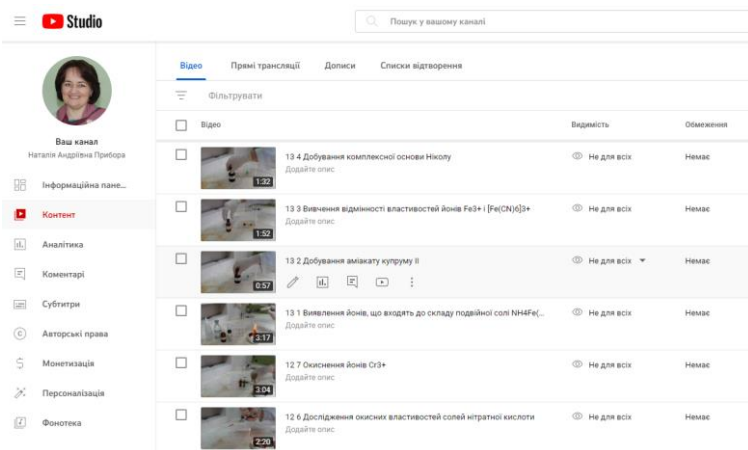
Studio

Пошук у вашому каналі

Ваш канал
Наталія Андріївна Прибора

Інформаційна пане...
Контент
Аналітика
Коментарі
Субтитри
Авторські права
Монетизація
Персоналізація
Фонотека

Відео | Прямі трансляції | Дописи | Списки відтворення

Фільтрувати

| | Відео | Видимість | Обмеження |
|---|---|---|---|
| | 1:32 13 4 Добування комплексної основи Ніколу Додайте опис | Не для всіх | Немає |
| | 1:52 13 3 Вивчення відмінності властивостей йонів Fe3+ і [Fe(CN)6]3+ Додайте опис | Не для всіх | Немає |
| | 0:57 13 2 Добування амiакату купруму ІІ | Не для всіх | Немає |
| | 3:17 13 1 Виявлення йонів, що входять до складу подвійної солі NH4Fe(... Додайте опис | Не для всіх | Немає |
| | 3:04 12 7 Окиснення йонів Cr3+ Додайте опис | Не для всіх | Немає |
| | 2:20 12 6 Дослідження окисних властивостей солей нітратної кислоти Додайте опис | Не для всіх | Немає |